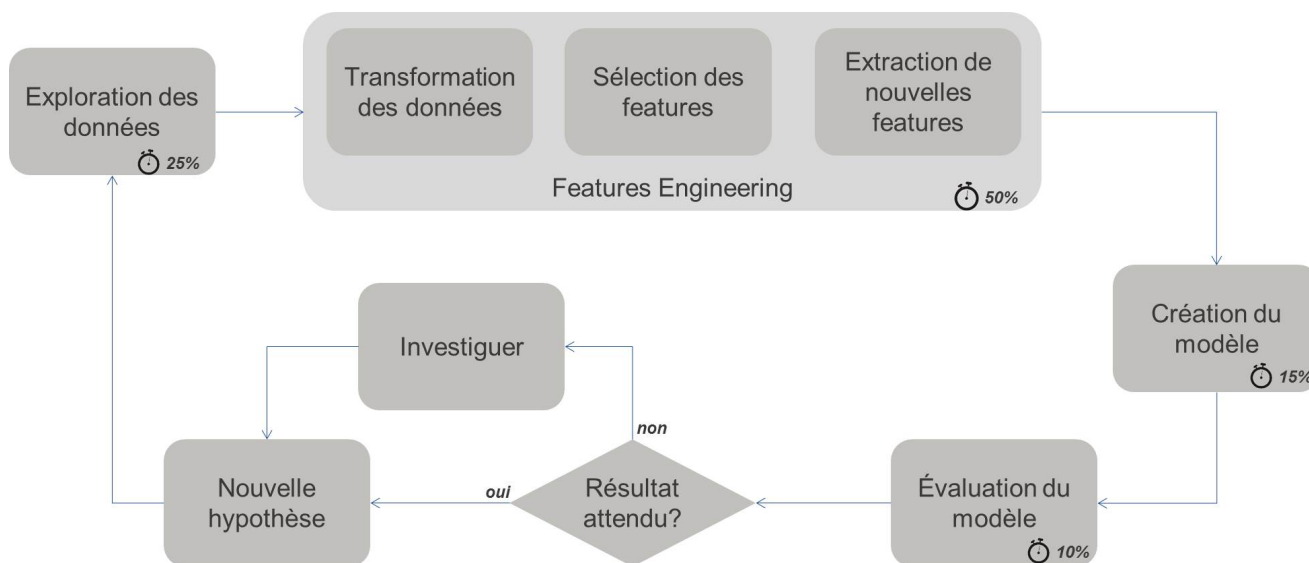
Exploration des données
25%

Transformation des données

Sélection des features

Extraction de nouvelles features

Features Engineering
50%

Création du modèle
15%

Évaluation du modèle
10%

Résultat attendu?

non

oui

Investiguer

Nouvelle hypothèse